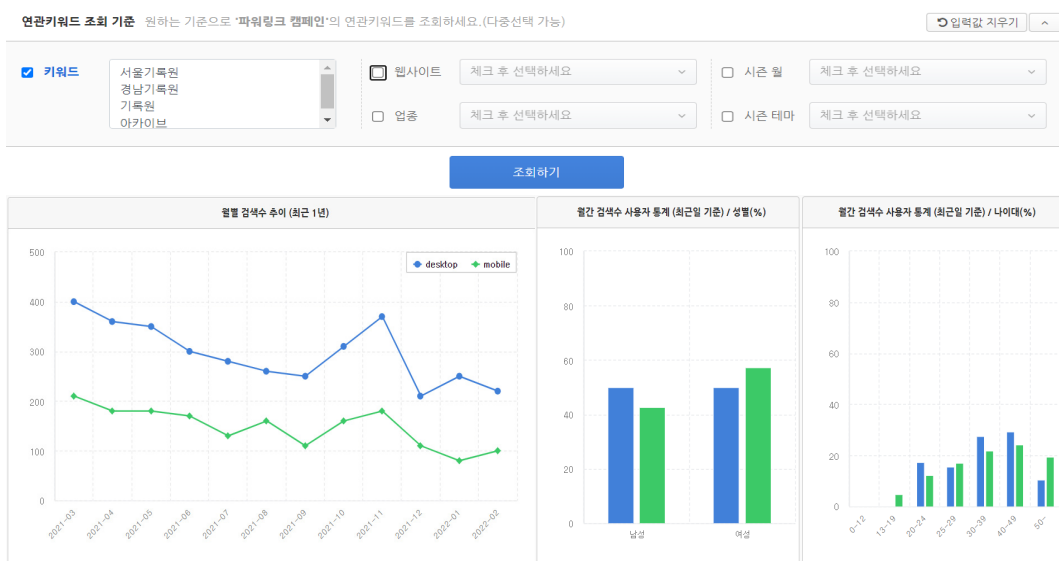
연관키워드 조회 기준 원하는 기준으로 '파워링크 캠페인'의 연관키워드를 조회하세요.(다중선택 가능)

입력값 지우기

키워드

서울기록원
경남기록원
기록원
아카이브

웹사이트 체크 후 선택하세요

시즌 월 체크 후 선택하세요

업종 체크 후 선택하세요

시즌 테마 체크 후 선택하세요

조회하기

월별 검색수 추이 (최근 1년)

desktop mobile

500
400
300
200
100
0

2021-03 2021-04 2021-05 2021-06 2021-07 2021-08 2021-09 2021-10 2021-11 2021-12 2022-01 2022-02

월간 검색수 사용자 통계 (최근일 기준) / 성별(%)

100
80
60
40
20
0

남성 여성

월간 검색수 사용자 통계 (최근일 기준) / 나이대(%)

100
80
60
40
20
0

0~12 13~19 20~24 25~29 30~39 40~49 50~